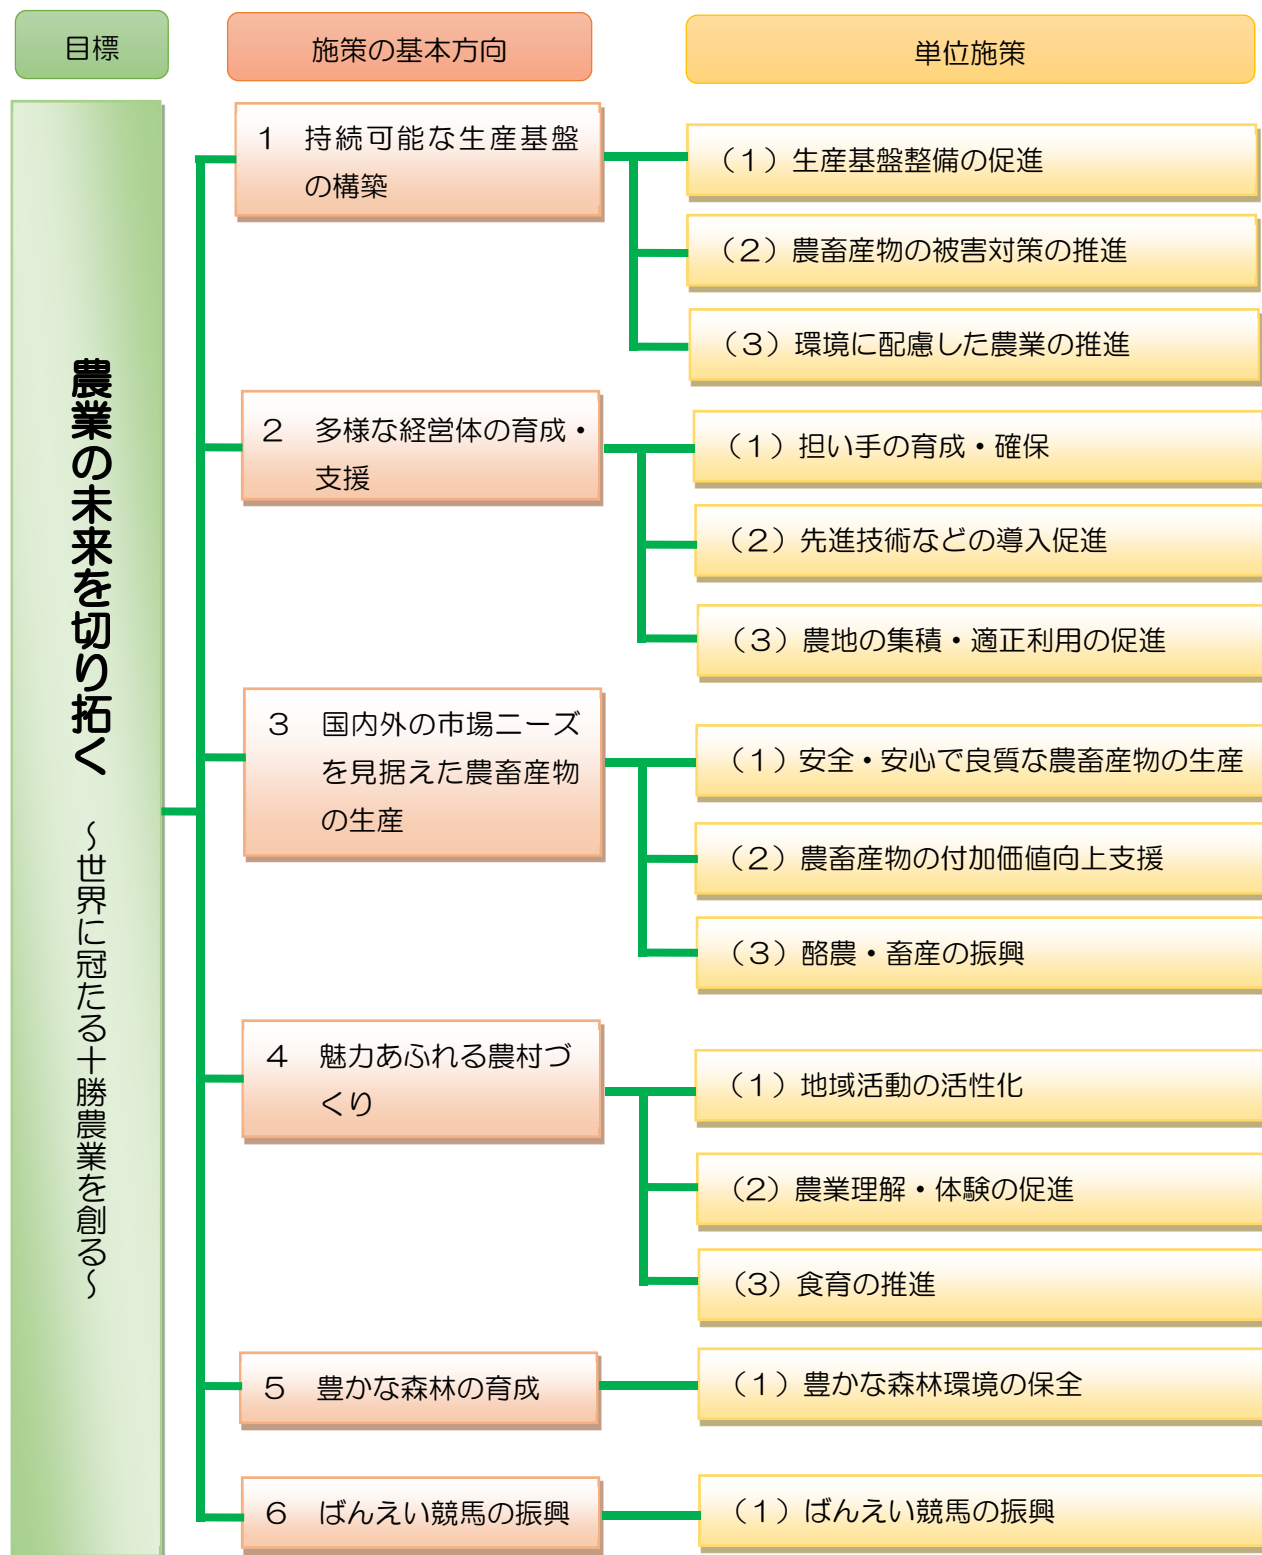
目標

施策の基本方向

単位施策

農業の未来を切り拓く

～世界に冠たる十勝農業を創る～

1　持続可能な生産基盤の構築

（1）生産基盤整備の促進

（2）農畜産物の被害対策の推進

（3）環境に配慮した農業の推進

2　多様な経営体の育成・支援

（1）担い手の育成・確保

（2）先進技術などの導入促進

（3）農地の集積・適正利用の促進

3　国内外の市場ニーズを見据えた農畜産物の生産

（1）安全・安心で良質な農畜産物の生産

（2）農畜産物の付加価値向上支援

（3）酪農・畜産の振興

4　魅力あふれる農村づくり

（1）地域活動の活性化

（2）農業理解・体験の促進

（3）食育の推進

5　豊かな森林の育成

（1）豊かな森林環境の保全

6　ばんえい競馬の振興

（1）ばんえい競馬の振興